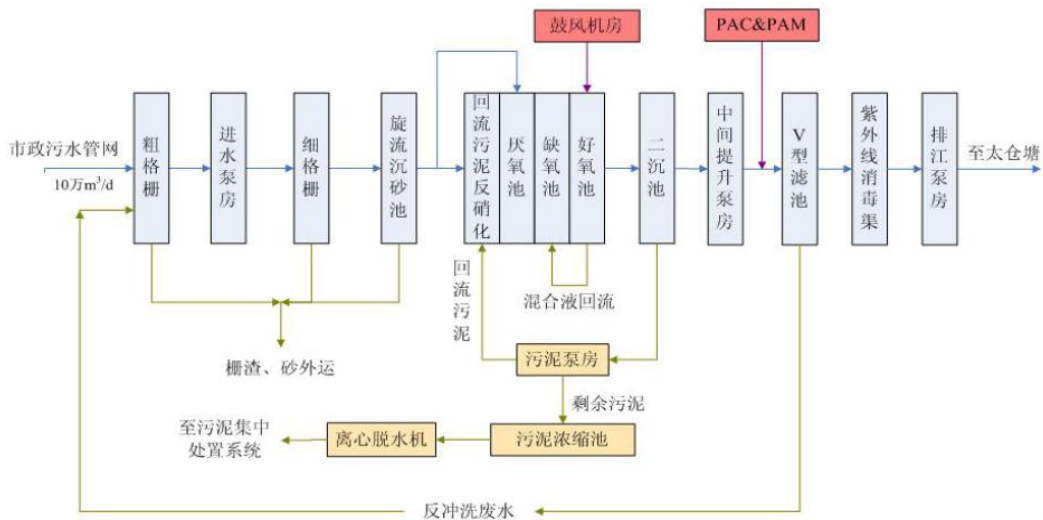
鼓风机房

PAC&PAM

市政污水管网

10万$m^3$/d

粗格栅

进水泵房

细格栅

旋流沉砂池

回流污泥反硝化

厌氧池

缺氧池

好氧池

二沉池

中间提升泵房

V型滤池

紫外线消毒渠

排江泵房

至太仓塘

混合液回流

回流污泥

栅渣、砂外运

污泥泵房

剩余污泥

至污泥集中处置系统

离心脱水机

污泥浓缩池

反冲洗废水